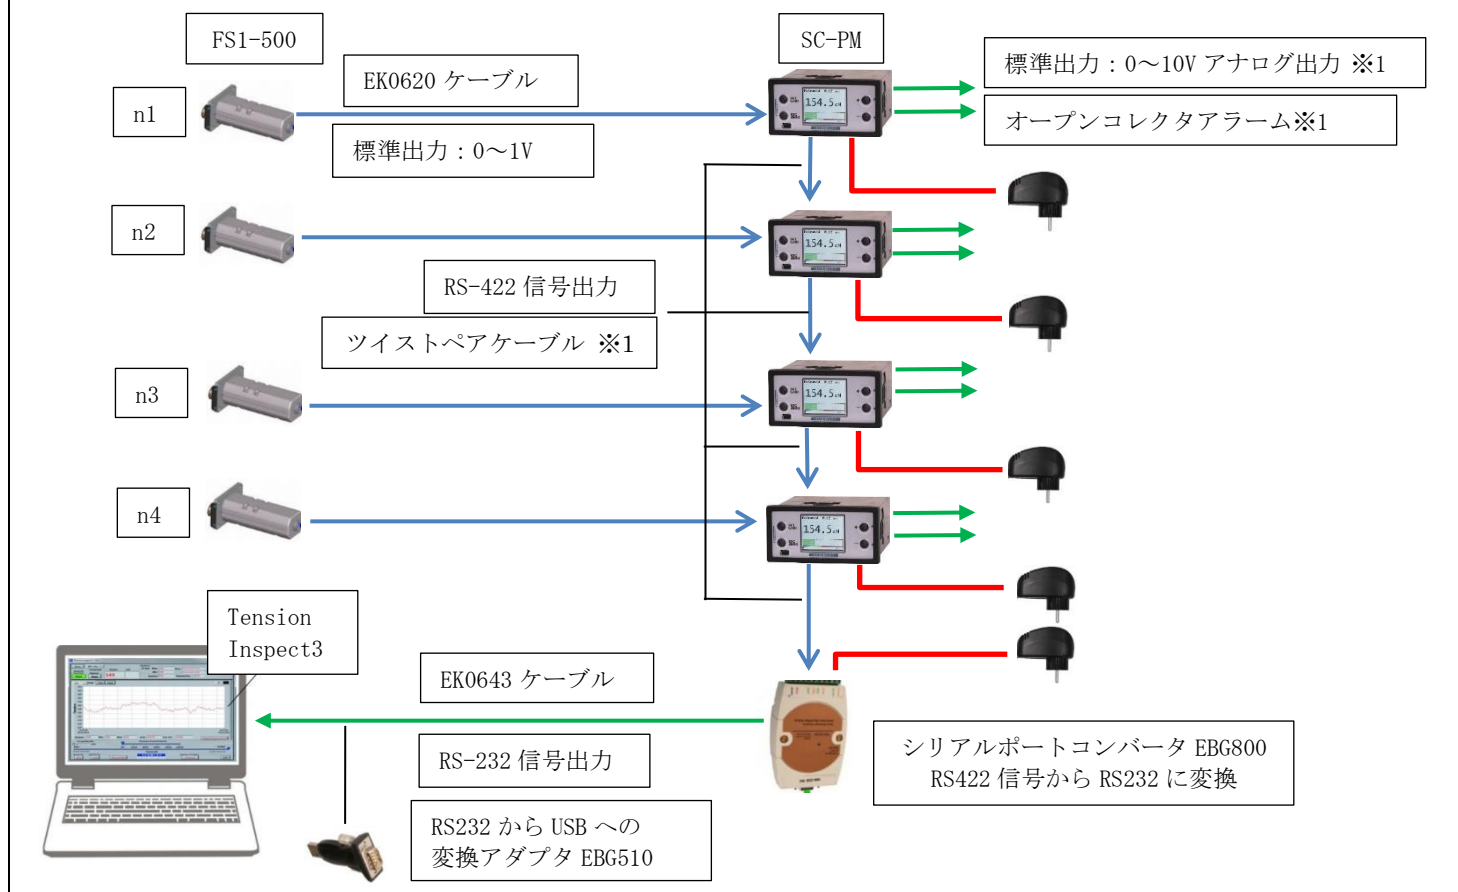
FS1-500

EK0620 ケーブル

n1

標準出力：0～1V

SC-PM

標準出力：0～10V アナログ出力 ※1

オープンコレクタアラーム※1

154.5

n2

154.5

RS-422 信号出力

ツイストペアケーブル ※1

n3

154.5

n4

154.5

Tension Inspect3

EK0643 ケーブル

RS-232 信号出力

シリアルポートコンバータ EBG800
RS422 信号から RS232 に変換

RS232 から USB への
変換アダプタ EBG510